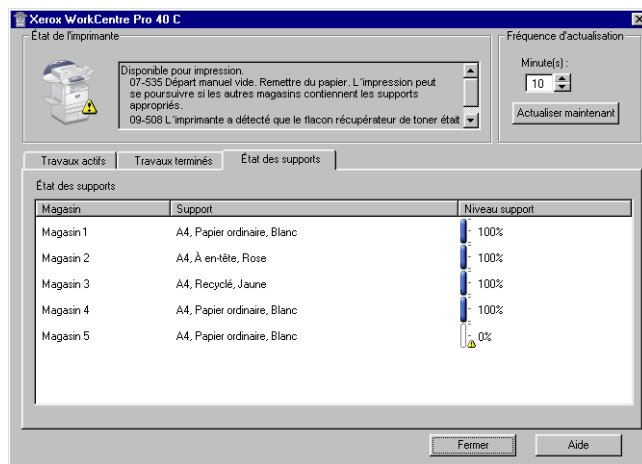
Xerox WorkCentre Pro 40 C

État de l'imprimante

Disponible pour impression.
07-535 Départ manuel vide. Remettre du papier. L'impression peut se poursuivre si les autres magasins contiennent les supports appropriés.
09-508 L'imprimante a détecté que le flacon récupérateur de toner était

Fréquence d'actualisation

Minute(s) :

10

Actualiser maintenant

Travaux actifs | Travaux terminés | État des supports

État des supports

| Magasin | Support | Niveau support |
|---|---|---|
| Magasin 1 | A4, Papier ordinaire, Blanc | 100% |
| Magasin 2 | A4, À en-tête, Rose | 100% |
| Magasin 3 | A4, Recyclé, Jaune | 100% |
| Magasin 4 | A4, Papier ordinaire, Blanc | 100% |
| Magasin 5 | A4, Papier ordinaire, Blanc | 0% |

Fermer

Aide